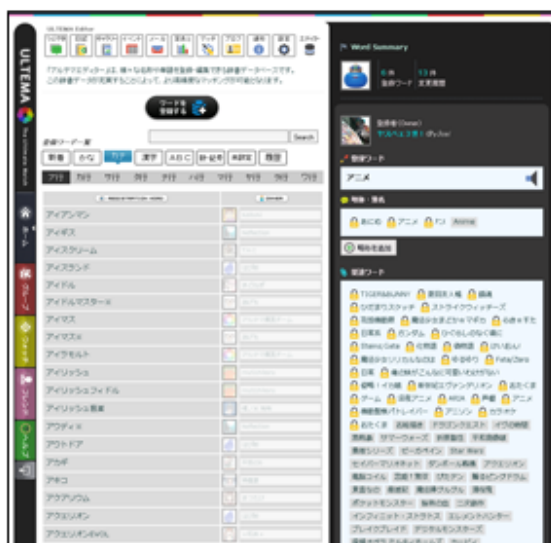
ULTEMA

ULTEMA Editor

Word Summary

Search

アイアンマン
アイギス
アイスクリーム
アイスランド
アイドル
アイドルマスター
アイマス
アイマスx
アイラモルト
アイリッシュ
アイリッシュウイスキー
アイリッシュ音楽
アウディ
アウトドア
アウギ
アオコ
アクアリウム
アクエリオン
アクエリオンEVOL

新着 かな カナ 漢字 ABC 数・記号 未設定 履歴

アニメ

関連ワード

TIGER&BUNNY
ストライクウィッチーズ
ガンダム
Fate/Zero
アニメ
ゲーム
声優
アニソン
カラオケ
Star Wars
エヴァンゲリオン
アクエリオン

ホーム